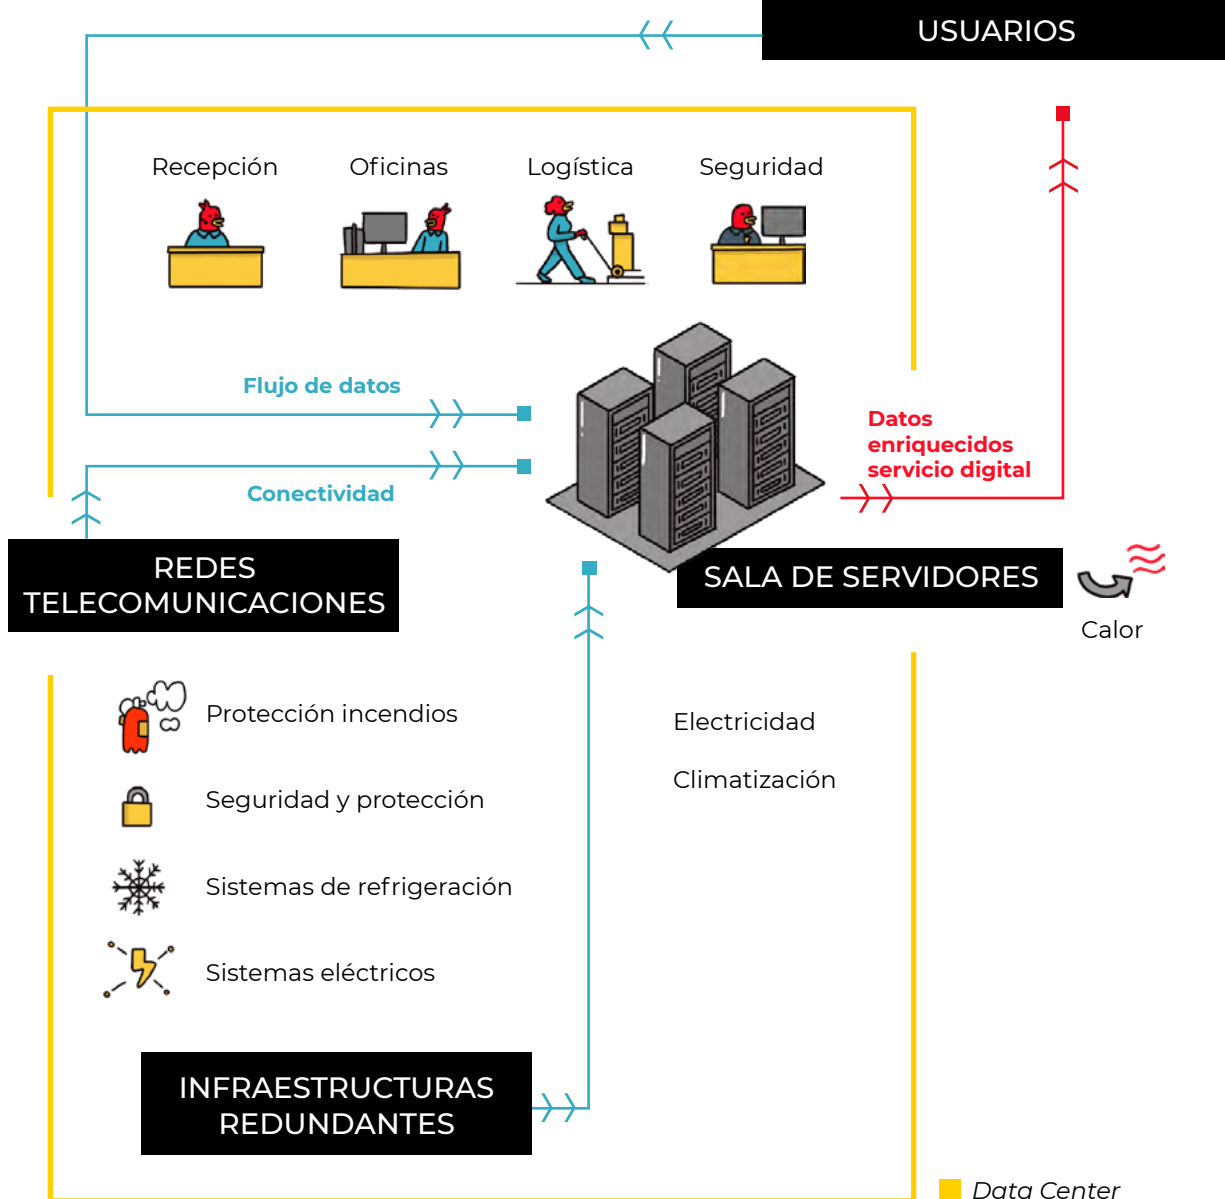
USUARIOS

Recepción

Oficinas

Logística

Seguridad

Flujo de datos

Conectividad

Datos enriquecidos servicio digital

REDES TELECOMUNICACIONES

SALA DE SERVIDORES

Calor

Protección incendios

Seguridad y protección

Sistemas de refrigeración

Sistemas eléctricos

Electricidad

Climatización

INFRAESTRUCTURAS REDUNDANTES

Data Center